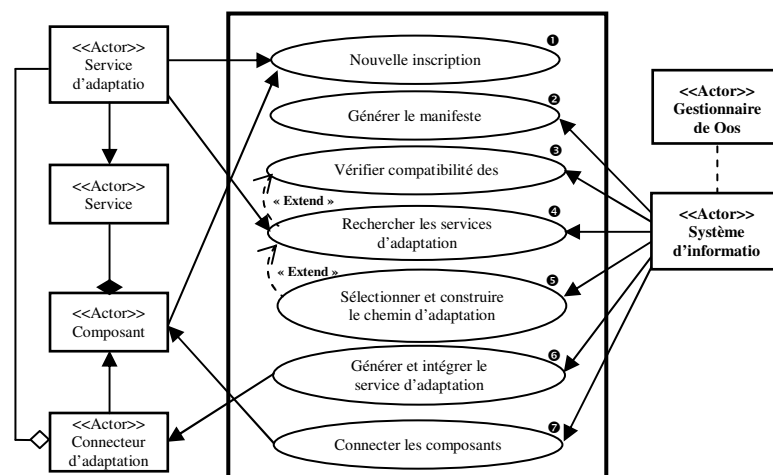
<<Actor>>
Service
d'adaptatio

<<Actor>>
Service

<<Actor>>
Composant

<<Actor>>
Connecteur
d'adaptation

Nouvelle inscription ❶

Générer le manifeste ❷

Vérifier compatibilité des ❸

« Extend »

Rechercher les services
d'adaptation ❹

« Extend »

Sélectionner et construire
le chemin d'adaptation ❺

Générer et intégrer le
service d'adaptation ❻

Connecter les composants ❼

<<Actor>>
Gestionnaire
de Oos

<<Actor>>
Système
d'informatio